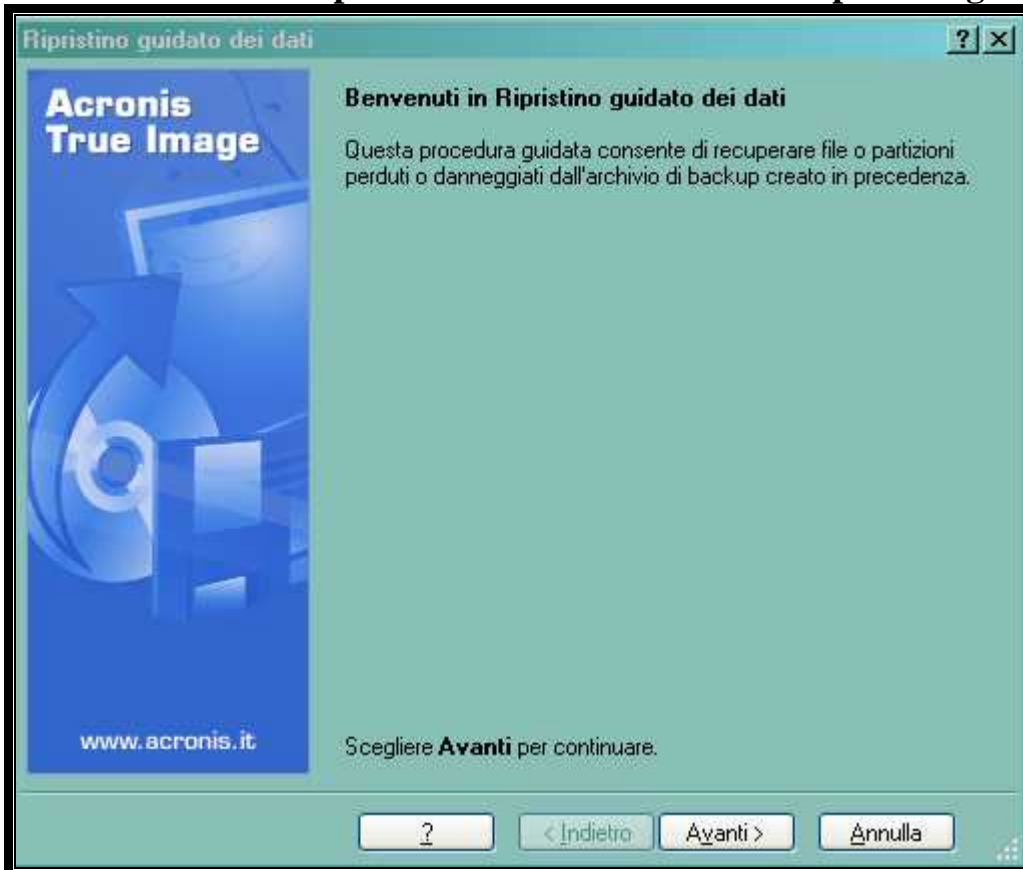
Ripristino guidato dei dati

?

Acronis True Image

Benvenuti in Ripristino guidato dei dati

Questa procedura guidata consente di recuperare file o partizioni perduti o danneggiati dall'archivio di backup creato in precedenza.

www.acronis.it

Scegliere **Avanti** per continuare.

?

< Indietro

Avanti >

Annulla